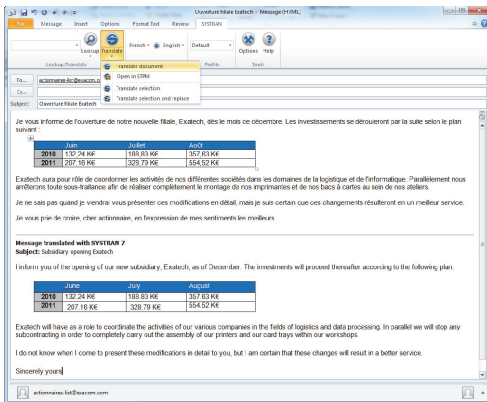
Ouverture filiale Exatech - Message (HTML)

File Message Insert Options Format Text Review SYSTRAN

Lookup Translate French English Default Options Help

Lookup/Translate Profile Tools

Translate document
Open in STPM
Translate selection
Translate selection and replace

To... actionnaires-list@exacom.com

Cc...

Subject: Ouverture filiale Exatech

Je vous informe de l'ouverture de notre nouvelle filiale, Exatech, dès le mois de décembre. Les investissements se dérouleront par la suite selon le plan suivant :

| | Juin | Juillet | Août |
|---|---|---|---|
| 2010 | 132,24 K€ | 188,83 K€ | 357,63 K€ |
| 2011 | 207,16 K€ | 328,79 K€ | 554,52 K€ |

Exatech aura pour rôle de coordonner les activités de nos différentes sociétés dans les domaines de la logistique et de l'informatique. Parallèlement nous arrêterons toute sous-traitance afin de réaliser complètement le montage de nos imprimantes et de nos bacs à cartes au sein de nos ateliers.

Je ne sais pas quand je viendrai vous présenter ces modifications en détail, mais je suis certain que ces changements résulteront en un meilleur service.

Je vous prie de croire, cher actionnaire, en l'expression de mes sentiments les meilleurs.

Message translated with SYSTRAN 7
Subject: Subsidiary opening Exatech

I inform you of the opening of our new subsidiary, Exatech, as of December. The investments will proceed thereafter according to the following plan.

| | June | Juy | August |
|---|---|---|---|
| 2010 | 132.24 K€ | 188.83 K€ | 357.63 K€ |
| 2011 | 207.16 K€ | 328.79 K€ | 554.52 K€ |

Exatech will have as a role to coordinate the activities of our various companies in the fields of logistics and data processing. In parallel we will stop any subcontracting in order to completely carry out the assembly of our printers and our card trays within our workshops.

I do not know when I come to present these modifications in detail to you, but I am certain that these changes will result in a better service.

Sincerely yours

actionnaires-list@exacom.com